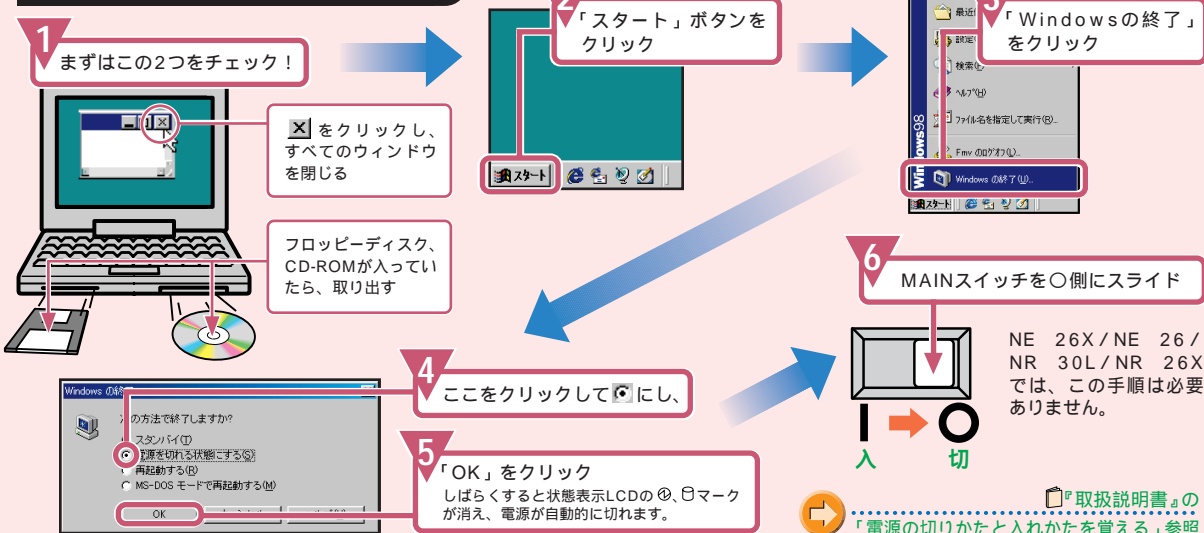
1
まずはこの2つをチェック！

をクリックし、すべてのウィンドウを閉じる

フロッピーディスク、CD-ROMが入っていたら、取り出す

2
「スタート」ボタンをクリック

スタート

3
「Windowsの終了」をクリック

最近
設定
検索(C)
ヘルプ(H)
ファイル名を指定して実行(R)...
Fmv のログオフ(L)...
Windows の終了(U)...
Windows98
スタート

4
ここをクリックして にし、

Windows の終
次の方法で終了しますか?
スタンバイ(T)
電源を切れる状態にする(S)
再起動する(R)
MS-DOS モードで再起動する(M)
OK

5
「OK」をクリック
しばらくすると状態表示LCDの ⏻、⛁マークが消え、電源が自動的に切れます。

6
MAINスイッチを○側にスライド

入
切

NE 26X/NE 26/NR 30L/NR 26Xでは、この手順は必要ありません。

『取扱説明書』の
「電源の切りかたと入れかたを覚える」参照